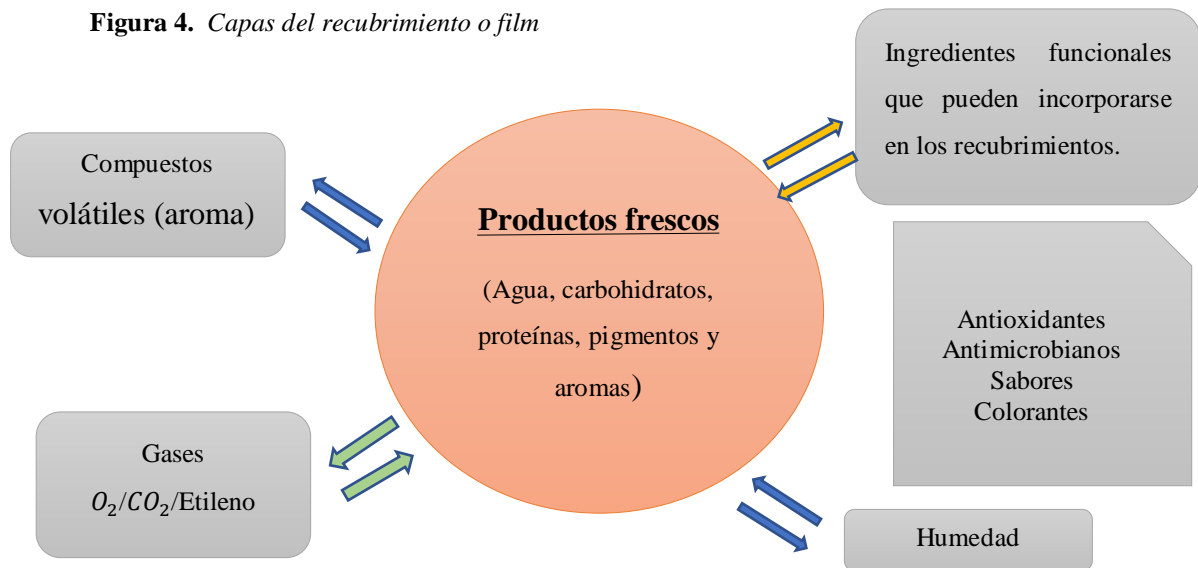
**Figura 4.** *Capas del recubrimiento o film*

Ingredientes funcionales que pueden incorporarse en los recubrimientos.

Compuestos volátiles (aroma)

**Productos frescos**

(Agua, carbohidratos, proteínas, pigmentos y aromas)

Antioxidantes
Antimicrobianos
Sabores
Colorantes

Gases
$O_2$/$CO_2$/Etileno

Humedad